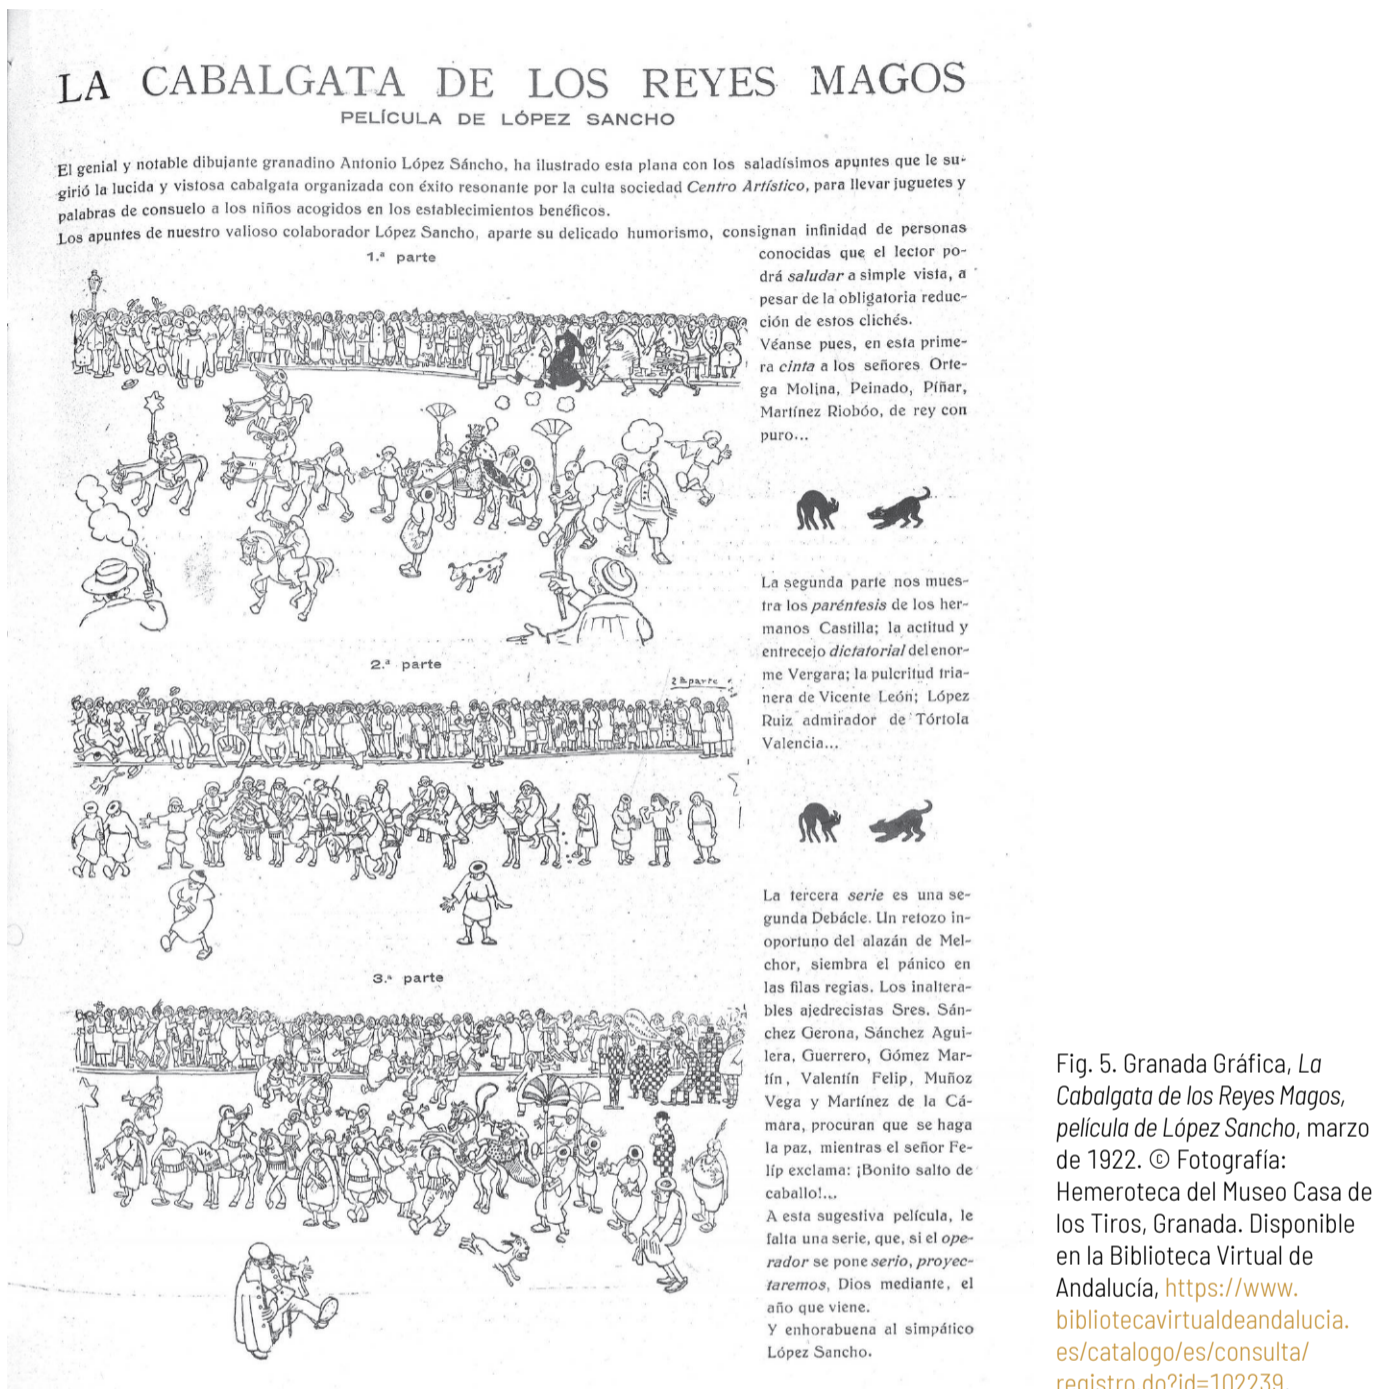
LA CABALGATA DE LOS REYES MAGOS
PELÍCULA DE LÓPEZ SANCHO

El genial y notable dibujante granadino Antonio López Sáncho, ha ilustrado esta plana con los saladísimos apuntes que le sugirió la lucida y vistosa cabalgata organizada con éxito resonante por la culta sociedad *Centro Artístico*, para llevar juguetes y palabras de consuelo a los niños acogidos en los establecimientos benéficos.

Los apuntes de nuestro valioso colaborador López Sancho, aparte su delicado humorismo, consignan infinidad de personas conocidas que el lector podrá *saludar* a simple vista, a pesar de la obligatoria reducción de estos clichés.

Véanse pues, en esta primera *cinta* a los señores Ortega Molina, Peinado, Píñar, Martínez Riobóo, de rey con puro...

1.ª parte

2.ª parte

2ª parte

3.ª parte

La segunda parte nos muestra los *paréntesis* de los hermanos Castilla; la actitud y entrecejo *dictatorial* del enorme Vergara; la pulcritud triánera de Vicente León; López Ruiz admirador de Tórtola Valencia...

La tercera *serie* es una segunda Debácle. Un retozo inoportuno del alazán de Melchor, siembra el pánico en las filas regias. Los inalterables ajedrecistas Sres. Sánchez Gerona, Sánchez Aguilera, Guerrero, Gómez Martín, Valentín Felip, Muñoz Vega y Martínez de la Cámara, procuran que se haga la paz, mientras el señor Felíp exclama: ¡Bonito salto de caballo!...

A esta sugestiva película, le falta una serie, que, si el *operador* se pone *serio*, *proyectaremos*, Dios mediante, el año que viene.

Y enhorabuena al simpático López Sancho.

Fig. 5. Granada Gráfica, *La Cabalgata de los Reyes Magos, película de López Sancho*, marzo de 1922. © Fotografía: Hemeroteca del Museo Casa de los Tiros, Granada. Disponible en la Biblioteca Virtual de Andalucía, https://www.bibliotecavirtualdeandalucia.es/catalogo/es/consulta/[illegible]